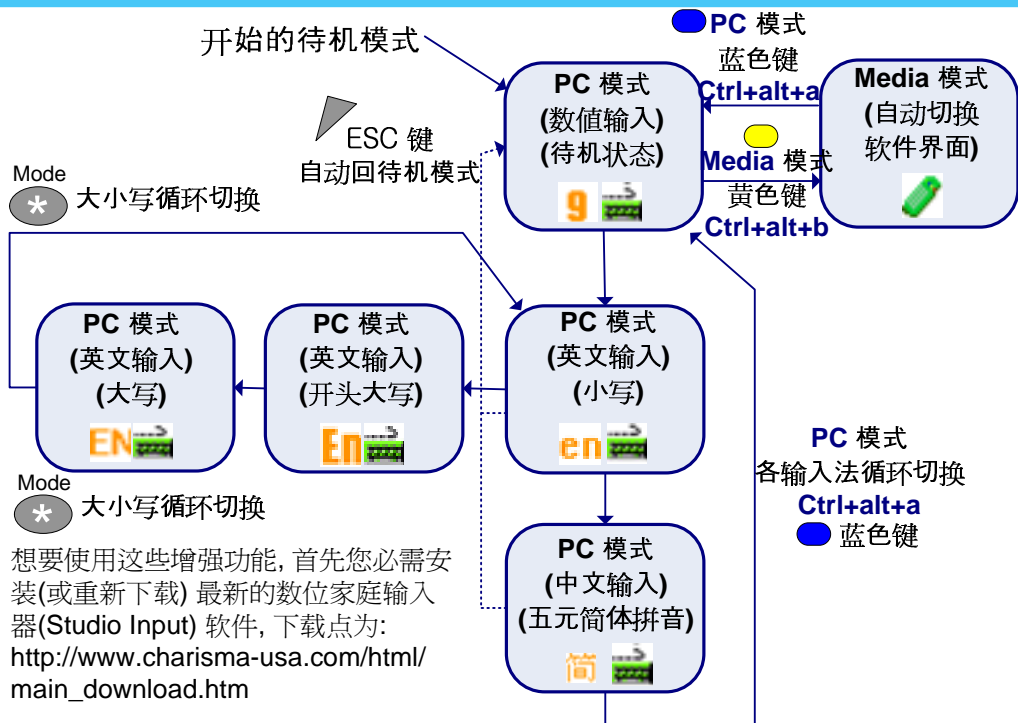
开始的待机模式

PC 模式
蓝色键
Ctrl+alt+a

PC 模式
(数值输入)
(待机状态)

9

Media 模式
(自动切换
软件界面)

ESC 键
自动回待机模式

Media 模式
黄色键
Ctrl+alt+b

Mode
大小写循环切换

PC 模式
(英文输入)
(大写)

EN

PC 模式
(英文输入)
(开头大写)

En

PC 模式
(英文输入)
(小写)

en

PC 模式
各输入法循环切换
Ctrl+alt+a
蓝色键

Mode
大小写循环切换

PC 模式
(中文输入)
(五元简体拼音)

简

想要使用这些增强功能, 首先您必需安装(或重新下载) 最新的数位家庭输入器(Studio Input) 软件, 下载点为:
http://www.charisma-usa.com/html/main_download.htm